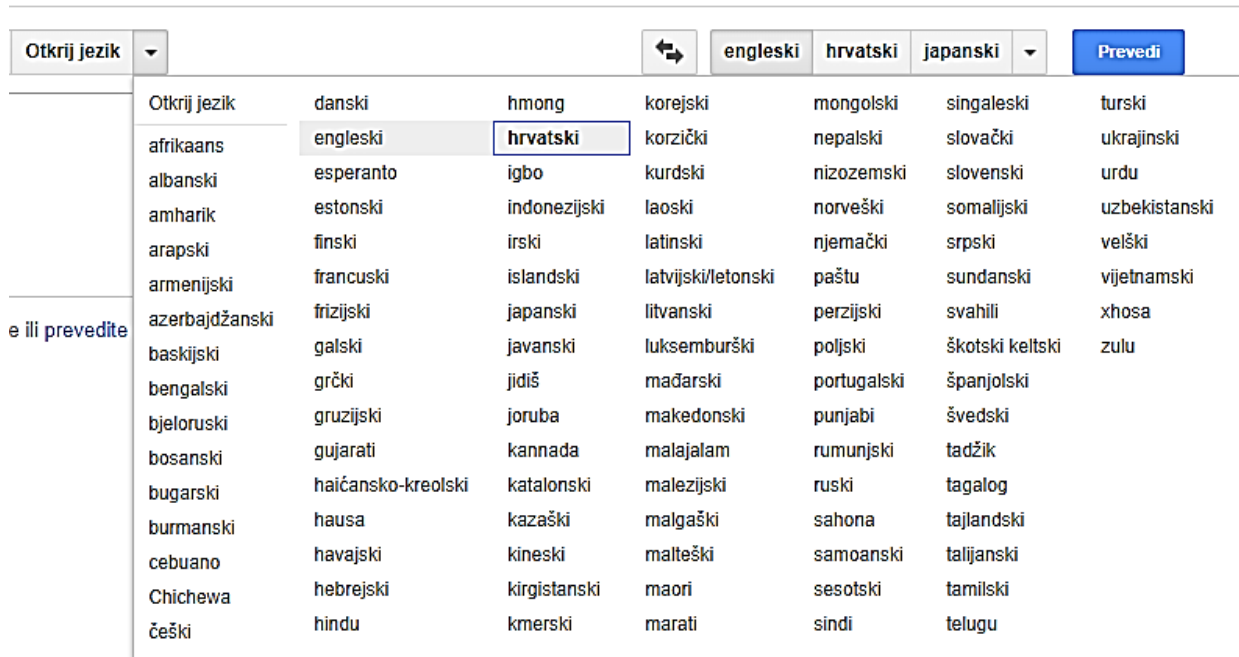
Otkrij jezik

engleski hrvatski japanski

Prevedi

e ili prevedite

Otkrij jezik
afrikaans
albanski
amharik
arapski
armenijski
azerbajdžanski
baskijski
bengalski
bjeloruski
bosanski
bugarski
burmanski
cebuano
Chichewa
češki

danski
engleski
esperanto
estonski
finski
francuski
frizijski
galski
grčki
gruzijski
gujarati
haićansko-kreolski
hausa
havajski
hebrejski
hindu

hmong
hrvatski
igbo
indonezijski
irski
islandski
japanski
javanski
jidiš
joruba
kannada
katalonski
kazaški
kineski
kirgistanski
kmerski

korejski
korzički
kurdski
laoski
latinski
latvijski/letonski
litvanski
luksemburški
mađarski
makedonski
malajalam
malezijski
malgaški
malteški
maori
marati

mongolski
nepalski
nizozemski
norveški
njemački
paštu
perzijski
poljski
portugalski
punjabi
rumunjski
ruski
sahona
samoanski
sesotski
sindi

singaleski
slovački
slovenski
somalijski
srpski
sundanski
svahili
škotski keltski
španjolski
švedski
tadžik
tagalog
tajlandski
talijanski
tamilski
telugu

turski
ukrajinski
urdu
uzbekistanski
velški
vijetnamski
xhosa
zulu